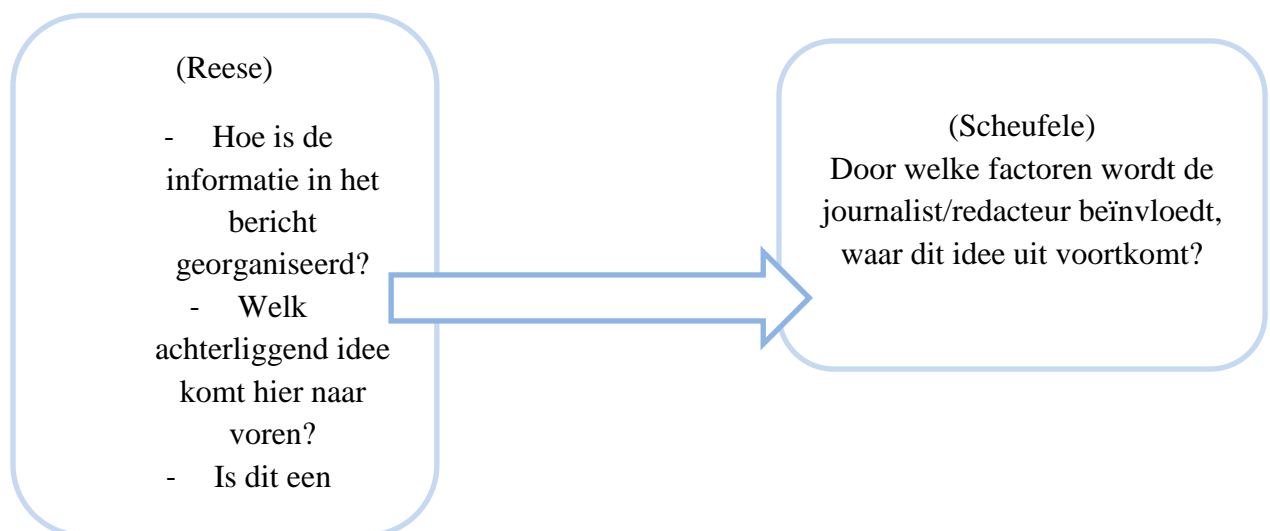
(Reese)

- Hoe is de informatie in het bericht georganiseerd?
- Welk achterliggend idee komt hier naar voren?
- Is dit een

(Scheufele)
Door welke factoren wordt de journalist/redacteur beïnvloedt, waar dit idee uit voortkomt?